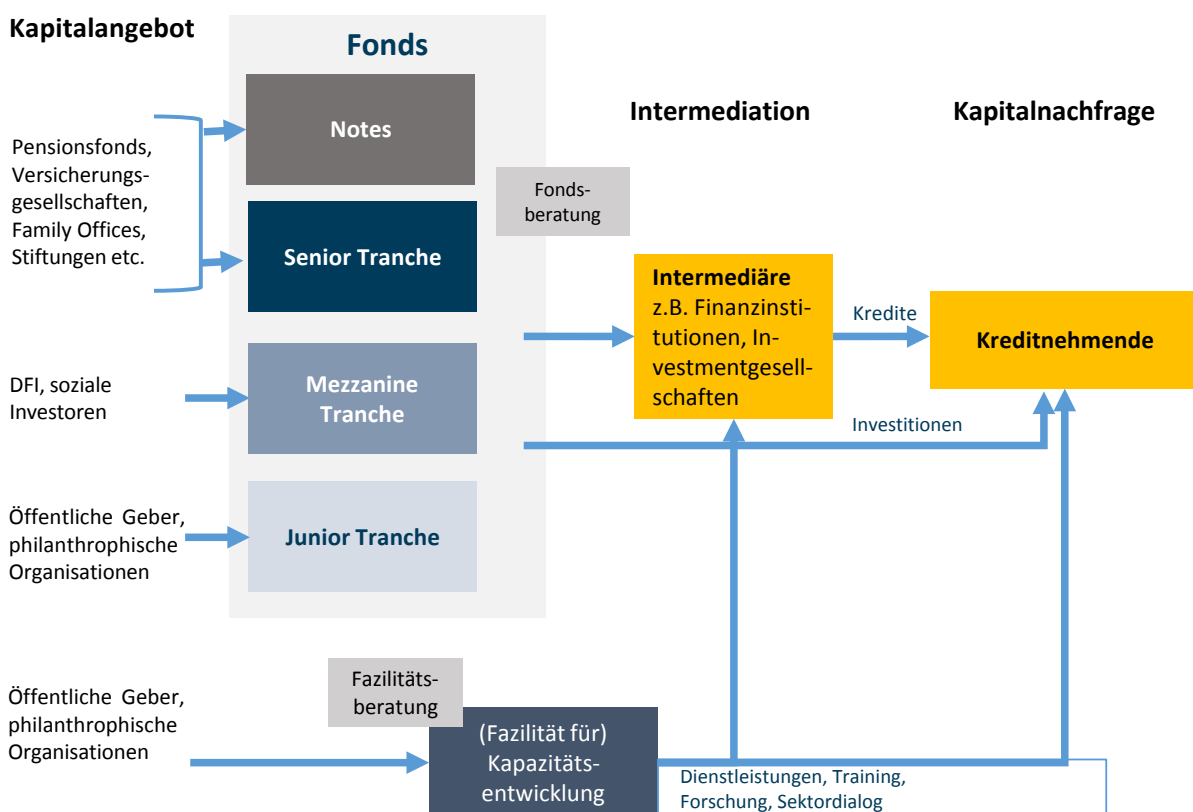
Kapitalangebot

Fonds

Intermediation

Kapitalnachfrage

Pensionsfonds, Versicherungsgesellschaften, Family Offices, Stiftungen etc.

Notes

Senior Tranche

Fondsberatung

Intermediäre z.B. Finanzinstitutionen, Investmentgesellschaften

Kredite

Kreditnehmende

DFI, soziale Investoren

Mezzanine Tranche

Investitionen

Öffentliche Geber, philanthrophische Organisationen

Junior Tranche

Fazilitätsberatung

Öffentliche Geber, philanthrophische Organisationen

(Fazilität für) Kapazitätsentwicklung

Dienstleistungen, Training, Forschung, Sektordialog